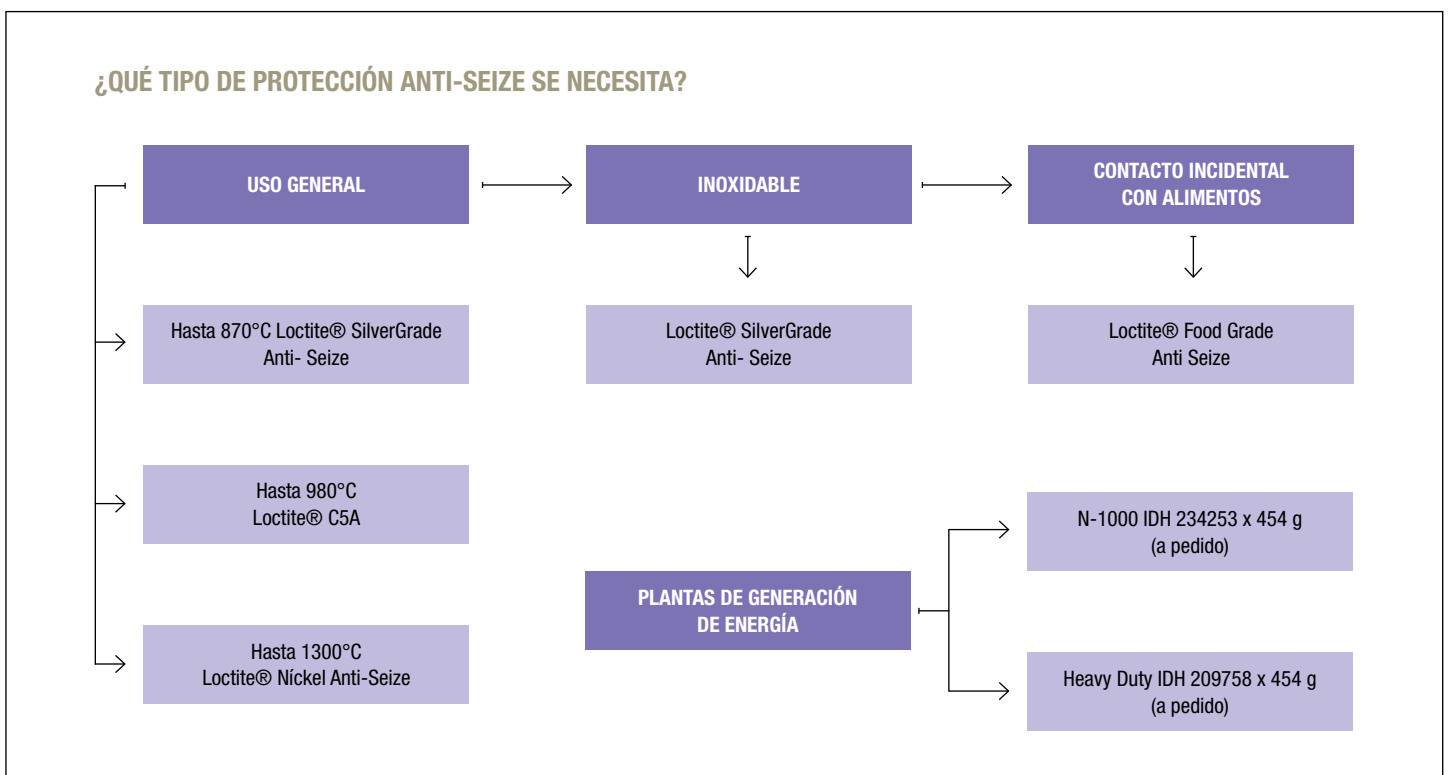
¿QUÉ TIPO DE PROTECCIÓN ANTI-SEIZE SE NECESITA?

USO GENERAL

INOXIDABLE

CONTACTO INCIDENTAL CON ALIMENTOS

Hasta 870°C Loctite® SilverGrade Anti- Seize

Loctite® SilverGrade Anti- Seize

Loctite® Food Grade Anti Seize

Hasta 980°C Loctite® C5A

N-1000 IDH 234253 x 454 g (a pedido)

PLANTAS DE GENERACIÓN DE ENERGÍA

Hasta 1300°C Loctite® Níckel Anti-Seize

Heavy Duty IDH 209758 x 454 g (a pedido)